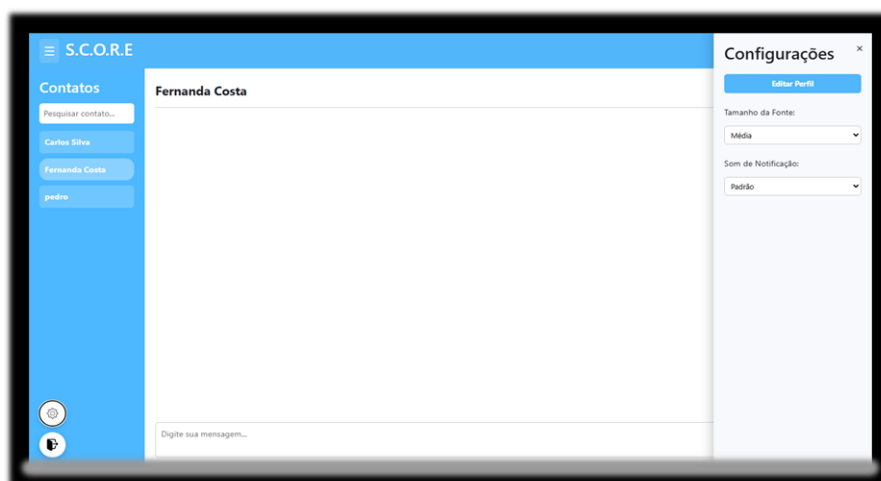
☰ S.C.O.R.E

Contatos

Pesquisar contato...

Carlos Silva

Fernanda Costa

pedro

Fernanda Costa

Digite sua mensagem...

Configurações

×

Editar Perfil

Tamanho da Fonte:

Média

Som de Notificação:

Padrão